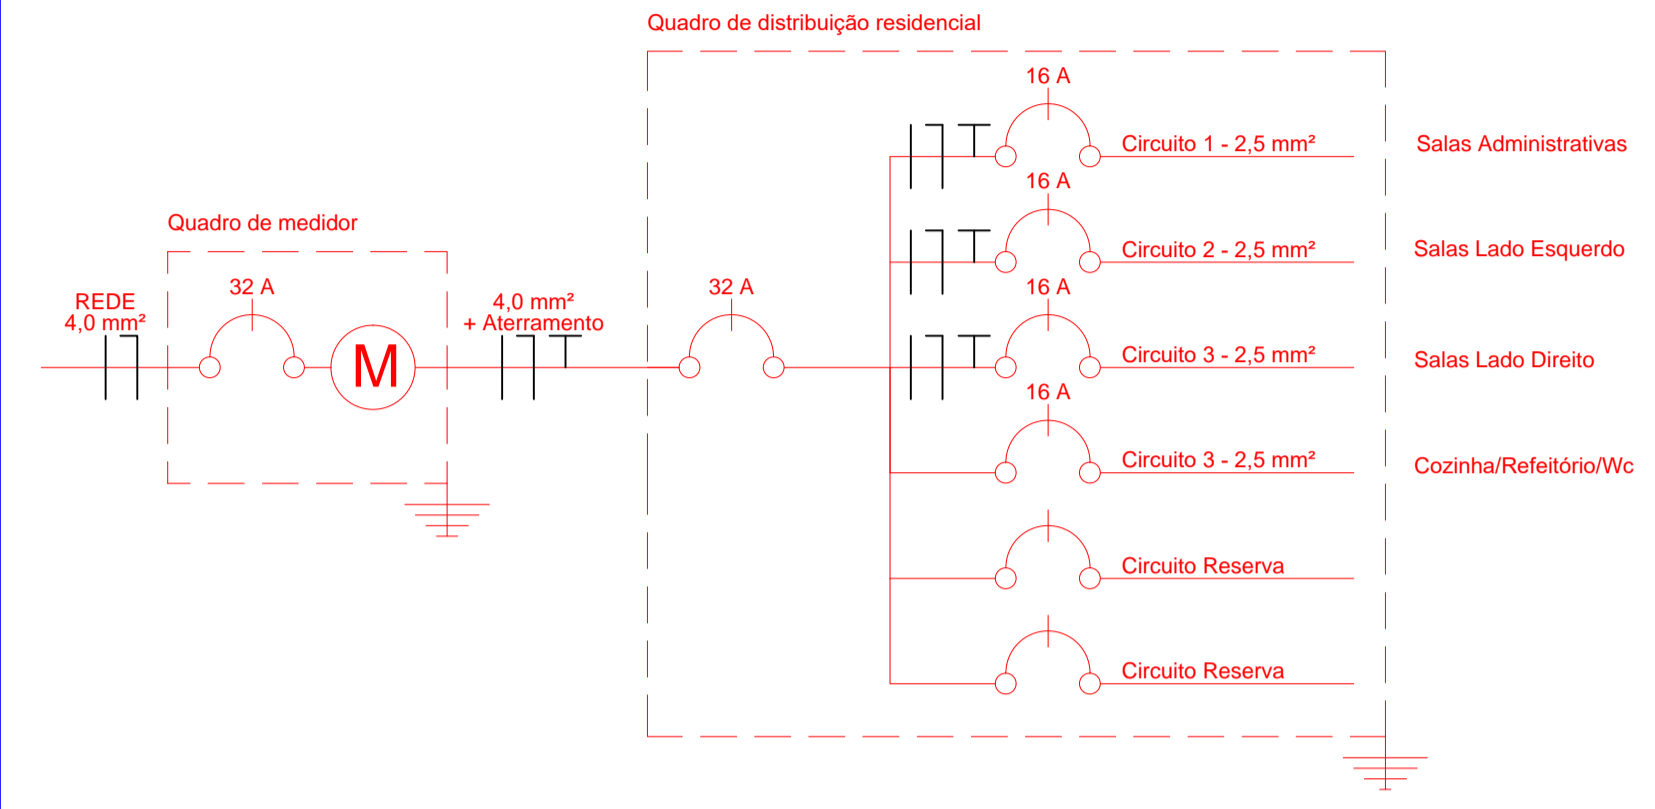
Quadro de distribuição residencial

16 A
Circuito 1 - 2,5 mm²
Salas Administrativas

16 A
Circuito 2 - 2,5 mm²
Salas Lado Esquerdo

Quadro de medidor

REDE
4,0 mm²

32 A

M

4,0 mm²
+ Aterramento

32 A

16 A
Circuito 3 - 2,5 mm²
Salas Lado Direito

16 A
Circuito 3 - 2,5 mm²
Cozinha/Refeitório/Wc

Circuito Reserva

Circuito Reserva